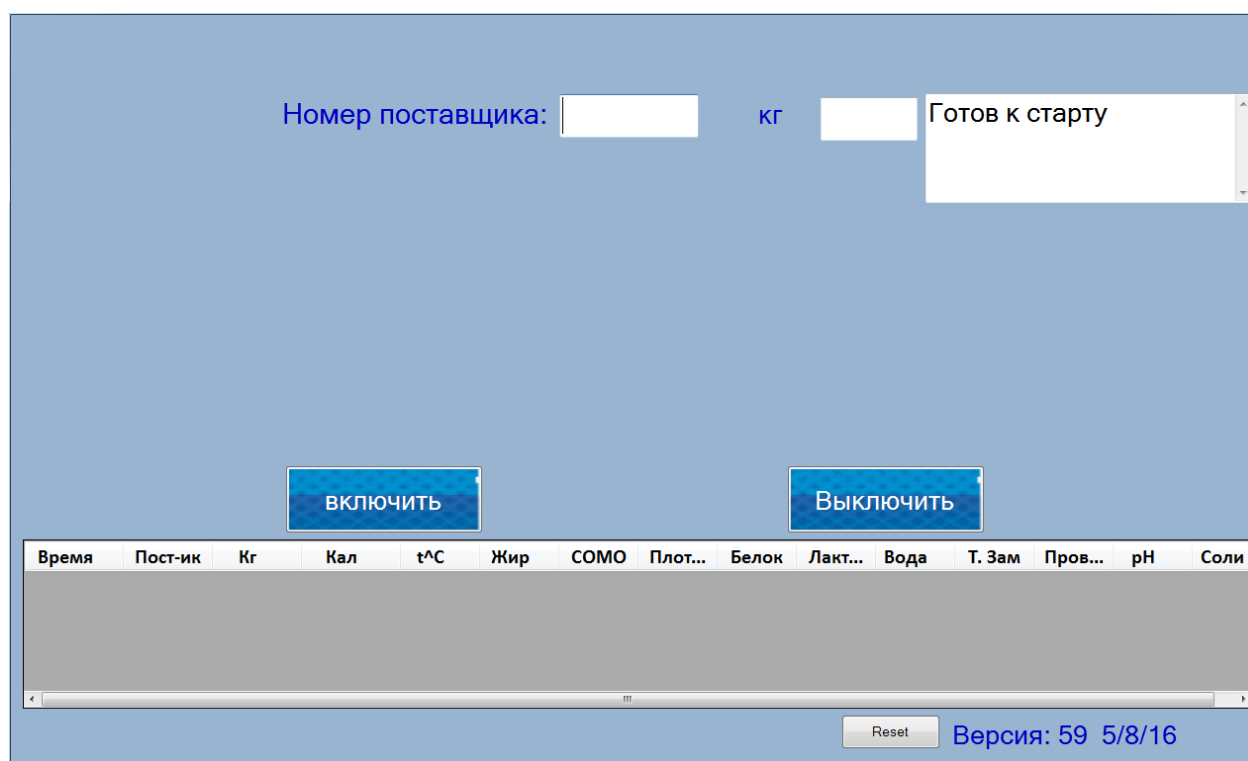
Номер поставщика: кг Готов к старту

включить Выключить

| Время | Пост-ик | Кг | Кал | t^C | Жир | СОМО | Плот... | Белок | Лакт... | Вода | Т. Зам | Пров... | pH | Соли |
|---|---|---|---|---|---|---|---|---|---|---|---|---|---|---|

Reset Версия: 59 5/8/16